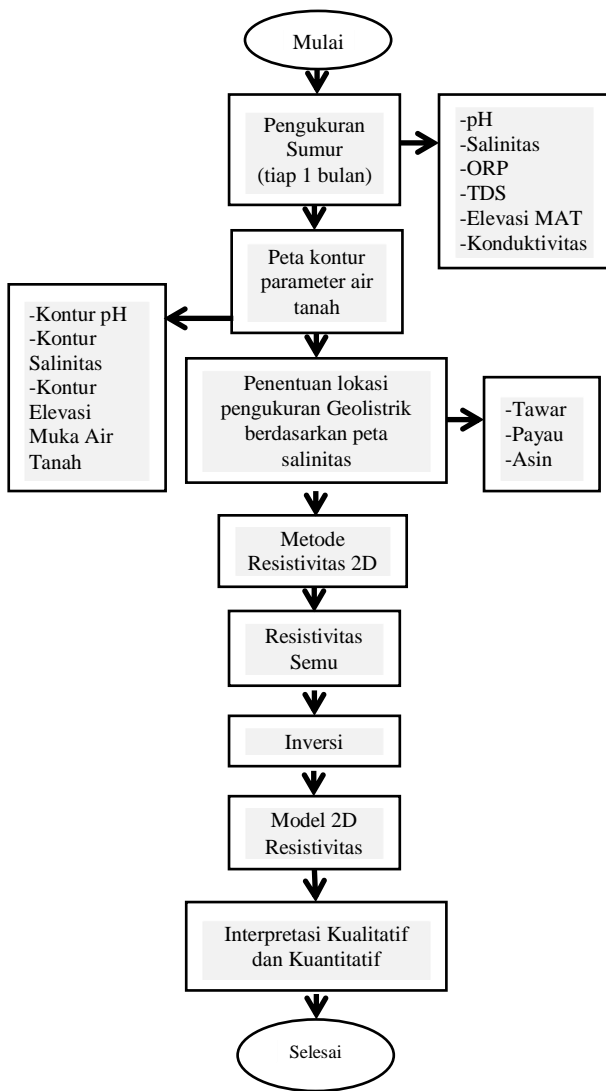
Mulai

Pengukuran Sumur (tiap 1 bulan)

-pH
-Salinitas
-ORP
-TDS
-Elevasi MAT
-Konduktivitas

Peta kontur parameter air tanah

-Kontur pH
-Kontur Salinitas
-Kontur Elevasi Muka Air Tanah

Penentuan lokasi pengukuran Geolistrik berdasarkan peta salinitas

-Tawar
-Payau
-Asin

Metode Resistivitas 2D

Resistivitas Semu

Inversi

Model 2D Resistivitas

Interpretasi Kualitatif dan Kuantitatif

Selesai